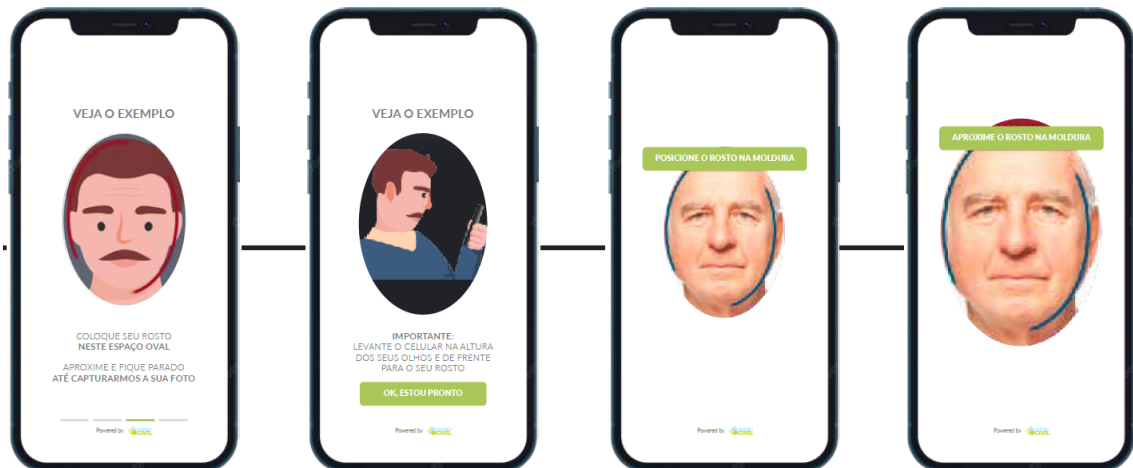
VEJA O EXEMPLO

COLOQUE SEU ROSTO
NESTE ESPAÇO OVAL

APROXIME E FIQUE PARADO
ATÉ CAPTURARMOS A SUA FOTO

Powered by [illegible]

VEJA O EXEMPLO

IMPORTANTE:
LEVANTE O CELULAR NA ALTURA DOS SEUS OLHOS E DE FRENTE PARA O SEU ROSTO

OK, ESTOU PRONTO

Powered by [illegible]

POSICIONE O ROSTO NA MOLDURA

Powered by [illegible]

APROXIME O ROSTO NA MOLDURA

Powered by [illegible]